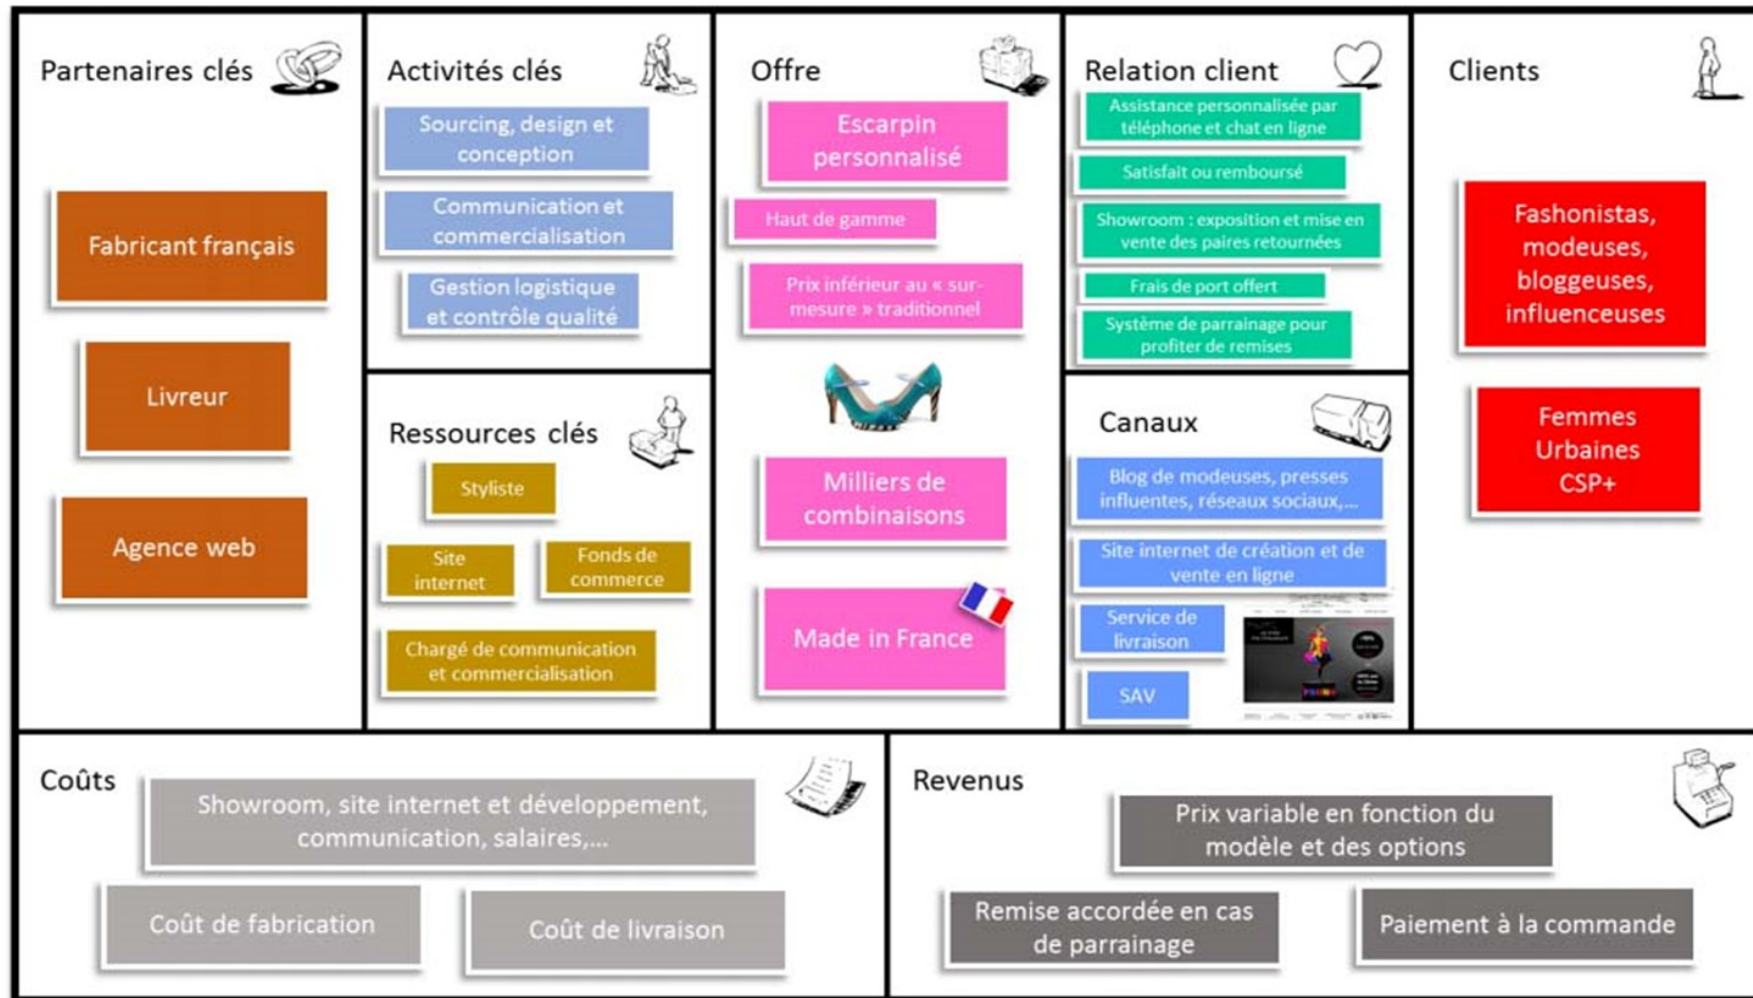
Partenaires clés

Fabricant français

Livreur

Agence web

Activités clés

Sourcing, design et conception

Communication et commercialisation

Gestion logistique et contrôle qualité

Ressources clés

Styliste

Site internet

Fonds de commerce

Chargé de communication et commercialisation

Offre

Escarpin personnalisé

Haut de gamme

Prix inférieur au « sur-mesure » traditionnel

Milliers de combinaisons

Made in France

Relation client

Assistance personnalisée par téléphone et chat en ligne

Satisfait ou remboursé

Showroom : exposition et mise en vente des paires retournées

Frais de port offert

Système de parrainage pour profiter de remises

Canaux

Blog de modeuses, presses influentes, réseaux sociaux,...

Site internet de création et de vente en ligne

Service de livraison

SAV

Clients

Fashonistas, modeuses, bloggeuses, influenceuses

Femmes Urbaines CSP+

Coûts

Showroom, site internet et développement, communication, salaires,...

Coût de fabrication

Coût de livraison

Revenus

Prix variable en fonction du modèle et des options

Remise accordée en cas de parrainage

Paiement à la commande